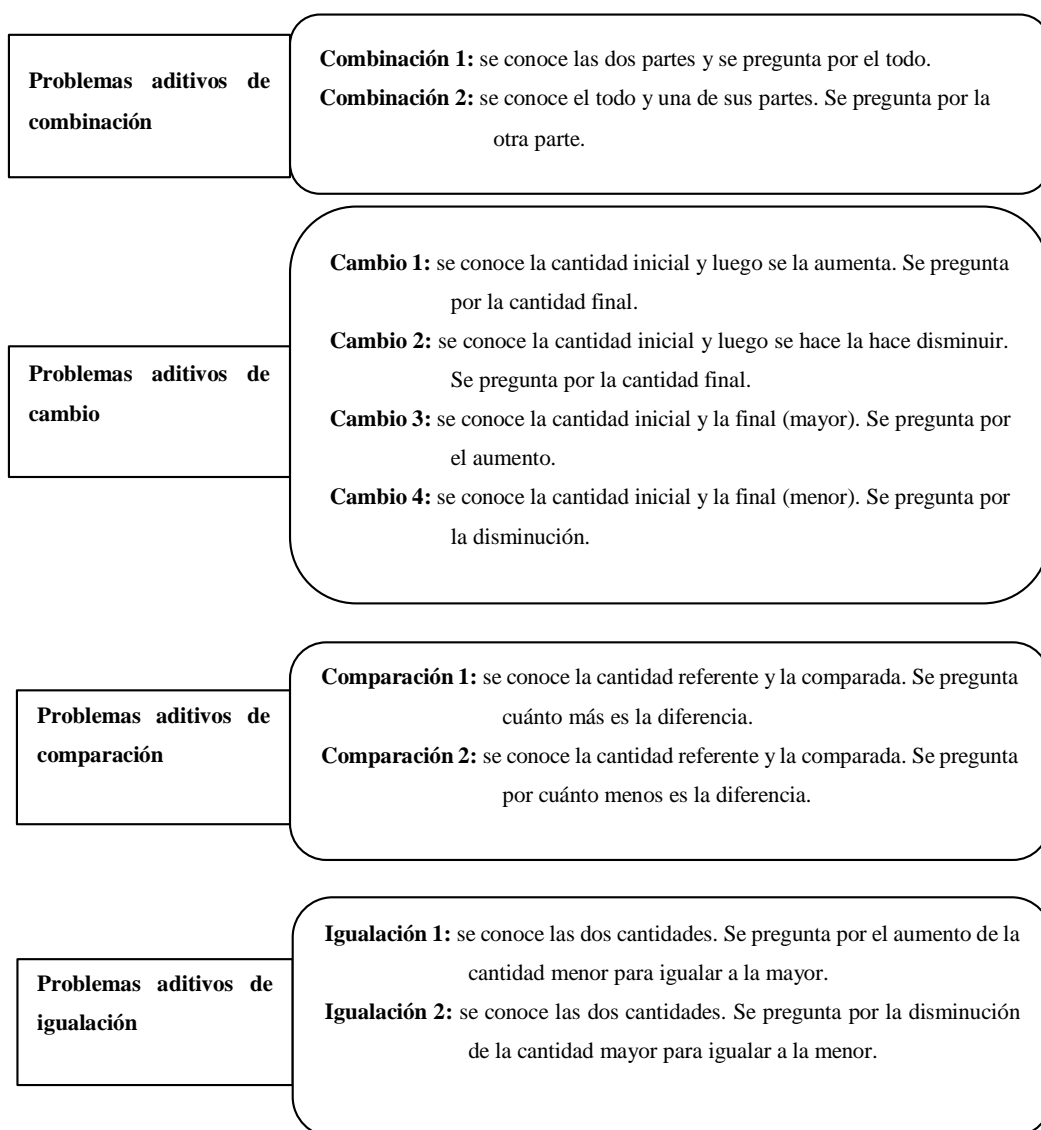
Problemas aditivos de combinación

Combinación 1: se conoce las dos partes y se pregunta por el todo.

Combinación 2: se conoce el todo y una de sus partes. Se pregunta por la otra parte.

Problemas aditivos de cambio

Cambio 1: se conoce la cantidad inicial y luego se la aumenta. Se pregunta por la cantidad final.

Cambio 2: se conoce la cantidad inicial y luego se hace la hace disminuir. Se pregunta por la cantidad final.

Cambio 3: se conoce la cantidad inicial y la final (mayor). Se pregunta por el aumento.

Cambio 4: se conoce la cantidad inicial y la final (menor). Se pregunta por la disminución.

Problemas aditivos de comparación

Comparación 1: se conoce la cantidad referente y la comparada. Se pregunta cuánto más es la diferencia.

Comparación 2: se conoce la cantidad referente y la comparada. Se pregunta por cuánto menos es la diferencia.

Problemas aditivos de igualación

Igualación 1: se conoce las dos cantidades. Se pregunta por el aumento de la cantidad menor para igualar a la mayor.

Igualación 2: se conoce las dos cantidades. Se pregunta por la disminución de la cantidad mayor para igualar a la menor.